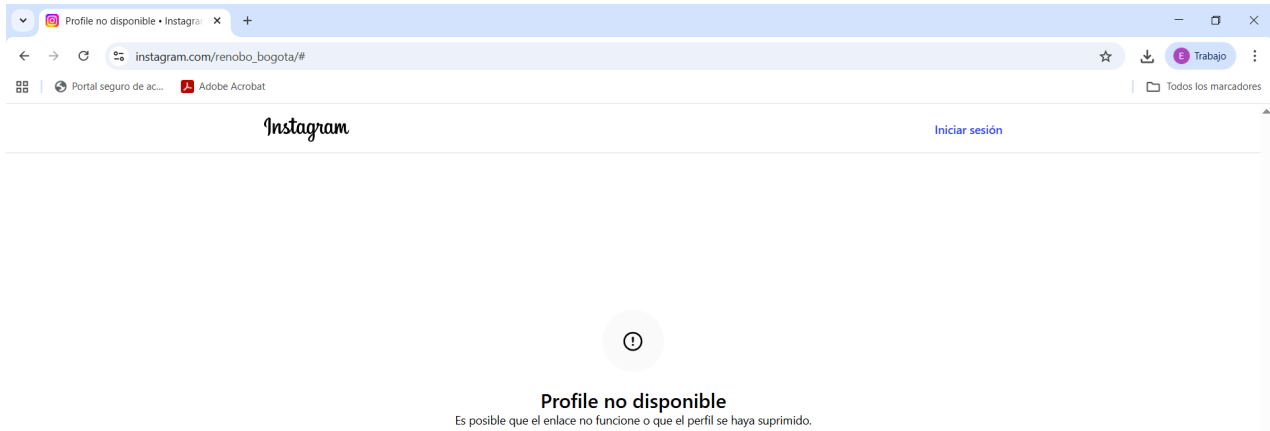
Profile no disponible • Instagra

instagram.com/renobo_bogota/#

E Trabajo

Portal seguro de ac...

Adobe Acrobat

Todos los marcadores

Instagram

Iniciar sesión

Profile no disponible

Es posible que el enlace no funcione o que el perfil se haya suprimido.